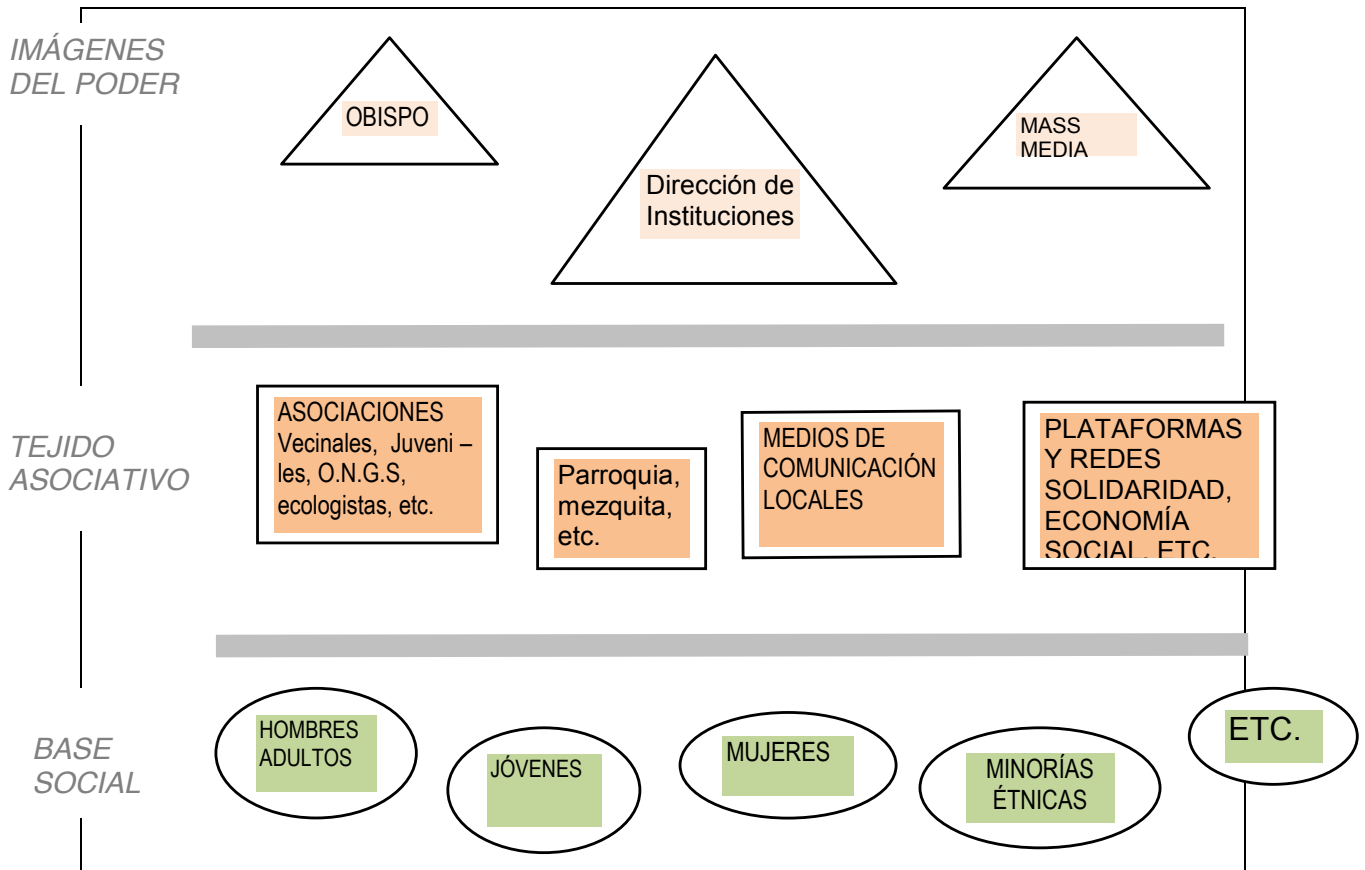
IMÁGENES DEL PODER

OBISPO

Dirección de Instituciones

MASS MEDIA

TEJIDO ASOCIATIVO

ASOCIACIONES Vecinales, Juveni – les, O.N.G.S, ecologistas, etc.

Parroquia, mezquita, etc.

MEDIOS DE COMUNICACIÓN LOCALES

PLATAFORMAS Y REDES SOLIDARIDAD, ECONOMÍA SOCIAL, ETC.

BASE SOCIAL

HOMBRES ADULTOS

JÓVENES

MUJERES

MINORÍAS ÉTNICAS

ETC.